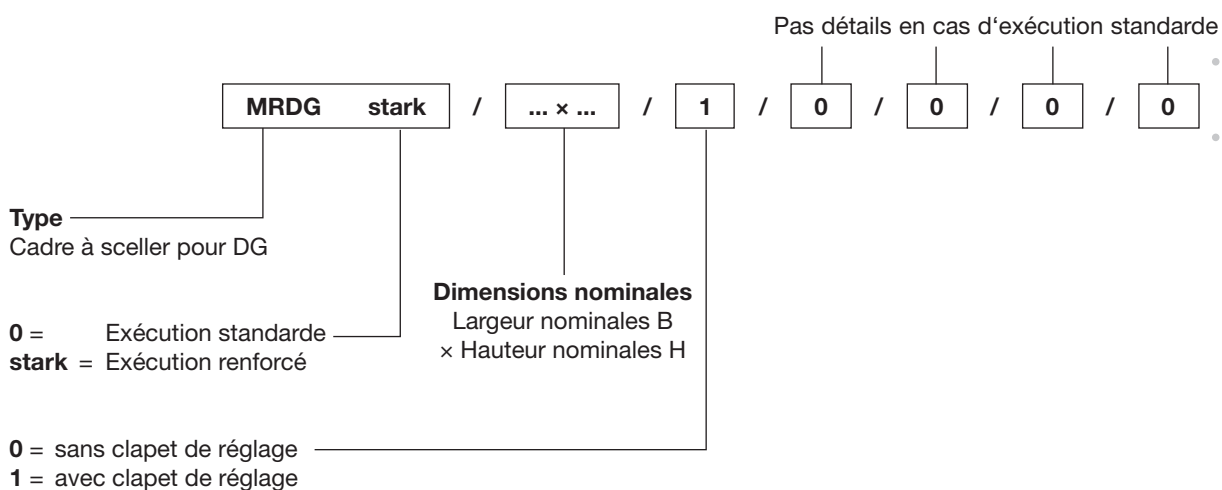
Pas détails en cas d'exécution standarde

MRDG stark / ... × ... / 1 / 0 / 0 / 0 / 0

**Type**
Cadre à sceller pour DG

**Dimensions nominales**
Largeur nominales B
× Hauteur nominales H

**0** = Exécution standarde
**stark** = Exécution renforcé

**0** = sans clapet de réglage
**1** = avec clapet de réglage